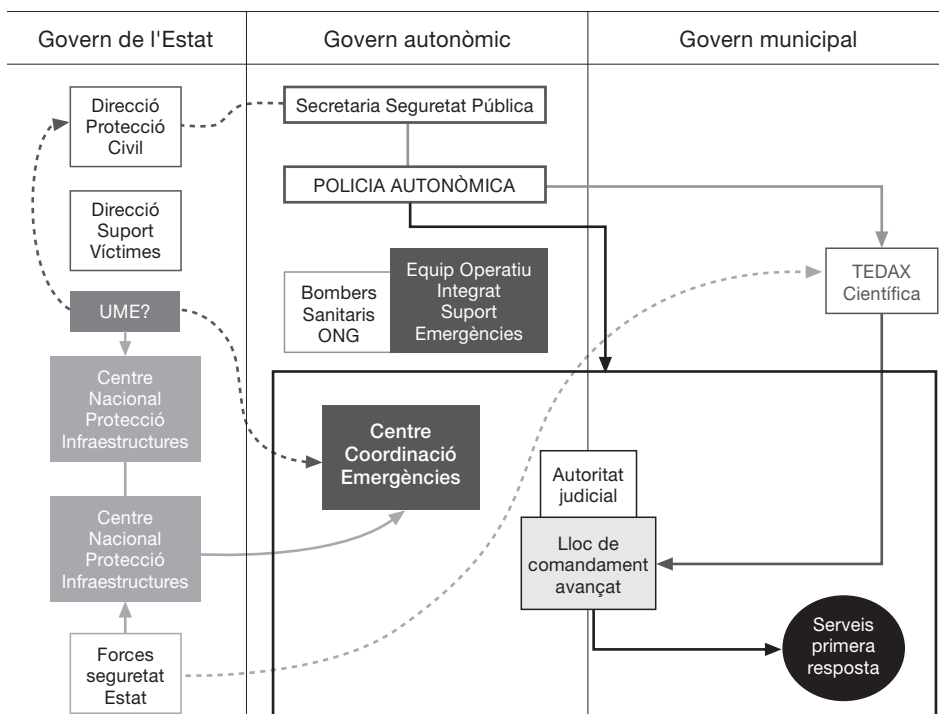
Govern de l'Estat

Govern autonòmic

Govern municipal

Direcció Protecció Civil

Secretaria Seguretat Pública

POLICIA AUTONÒMICA

Direcció Suport Víctimes

Bombers Sanitaris ONG

Equip Operatiu Integrat Suport Emergències

TEDAX Científica

UME?

Centre Nacional Protecció Infraestructures

Centre Coordinació Emergències

Autoritat judicial

Centre Nacional Protecció Infraestructures

Lloc de comandament avançat

Serveis primera resposta

Forces seguretat Estat